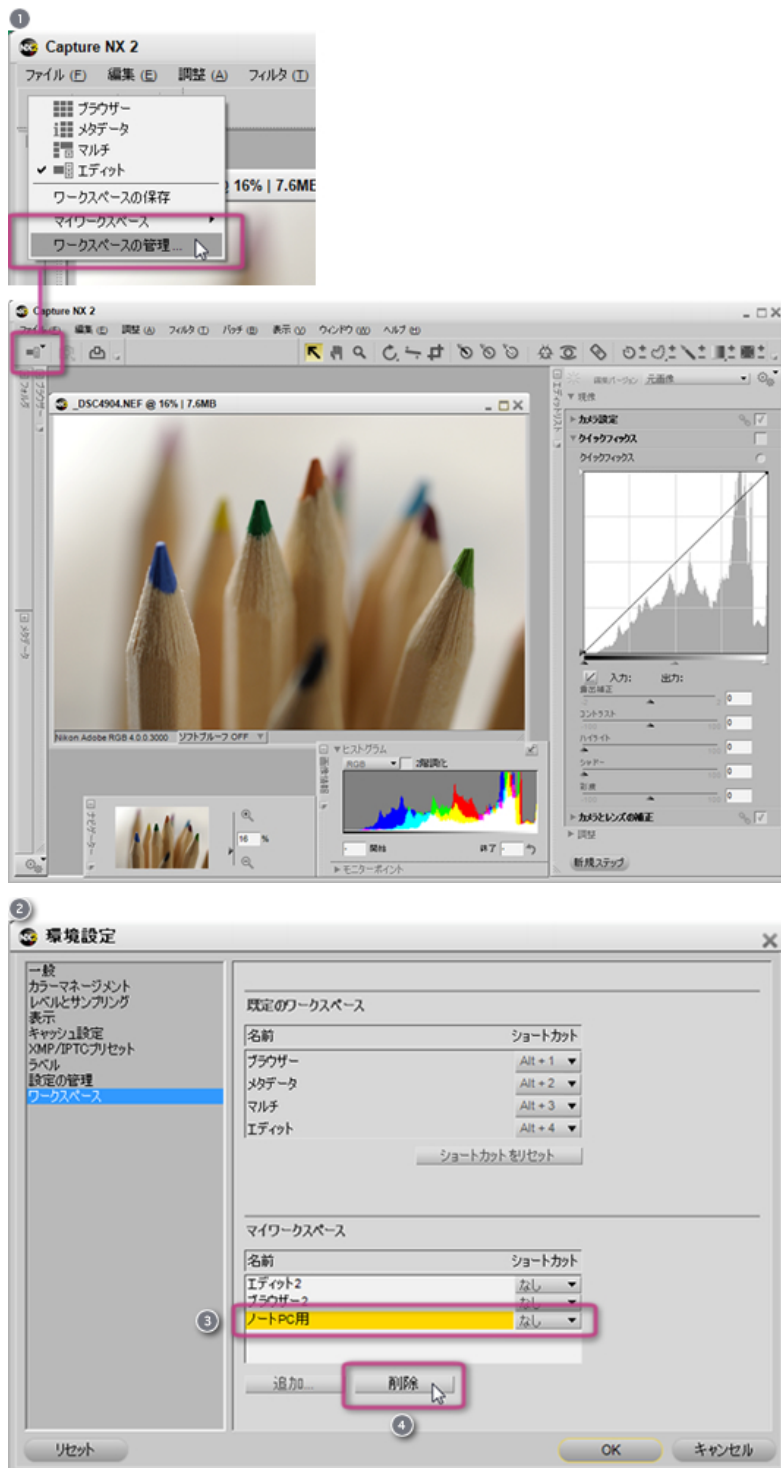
1

Capture NX 2

ファイル (F) 編集 (E) 調整 (A) フィルタ (T)

ブラウザー
メタデータ
マルチ
✔ エディット

ワークスペースの保存
マイワークスペース
ワークスペースの管理...

16% | 7.6MB

Capture NX 2

ファイル (F) 編集 (E) 調整 (A) フィルタ (T) バッチ (B) 表示 (V) ウィンドウ (W) ヘルプ (H)

_DSC4904.NEF @ 16% | 7.6MB

ブラウザー
フォルダ
メタデータ

Nikon Adobe RGB 4.0.0.3000 ソフトプルーフ OFF

ヒストグラム
RGB 2階調化
開始 終了

ナビゲーター
16 %

モニターポイント

エディットリスト
編集バージョン: 元画像
現像
カメラ設定
クイックフィックス
クイックフィックス
入力: 出力:
露出補正 0
コントラスト 0
ハイライト 0
シャドー 0
彩度 0
カメラとレンズの補正
調整
新規ステップ

2

環境設定

一般
カラーマネージメント
レベルとサンプリング
表示
キャッシュ設定
XMP/IPTCプリセット
ラベル
設定の管理
ワークスペース

既定のワークスペース

| 名前 | ショートカット |
|---|---|
| ブラウザー | Alt + 1 |
| メタデータ | Alt + 2 |
| マルチ | Alt + 3 |
| エディット | Alt + 4 |

ショートカットをリセット

マイワークスペース

| 名前 | ショートカット |
|---|---|
| エディット2 | なし |
| ブラウザー2 | なし |
| ノートPC用 | なし |

3

追加... 削除

4

リセット OK キャンセル